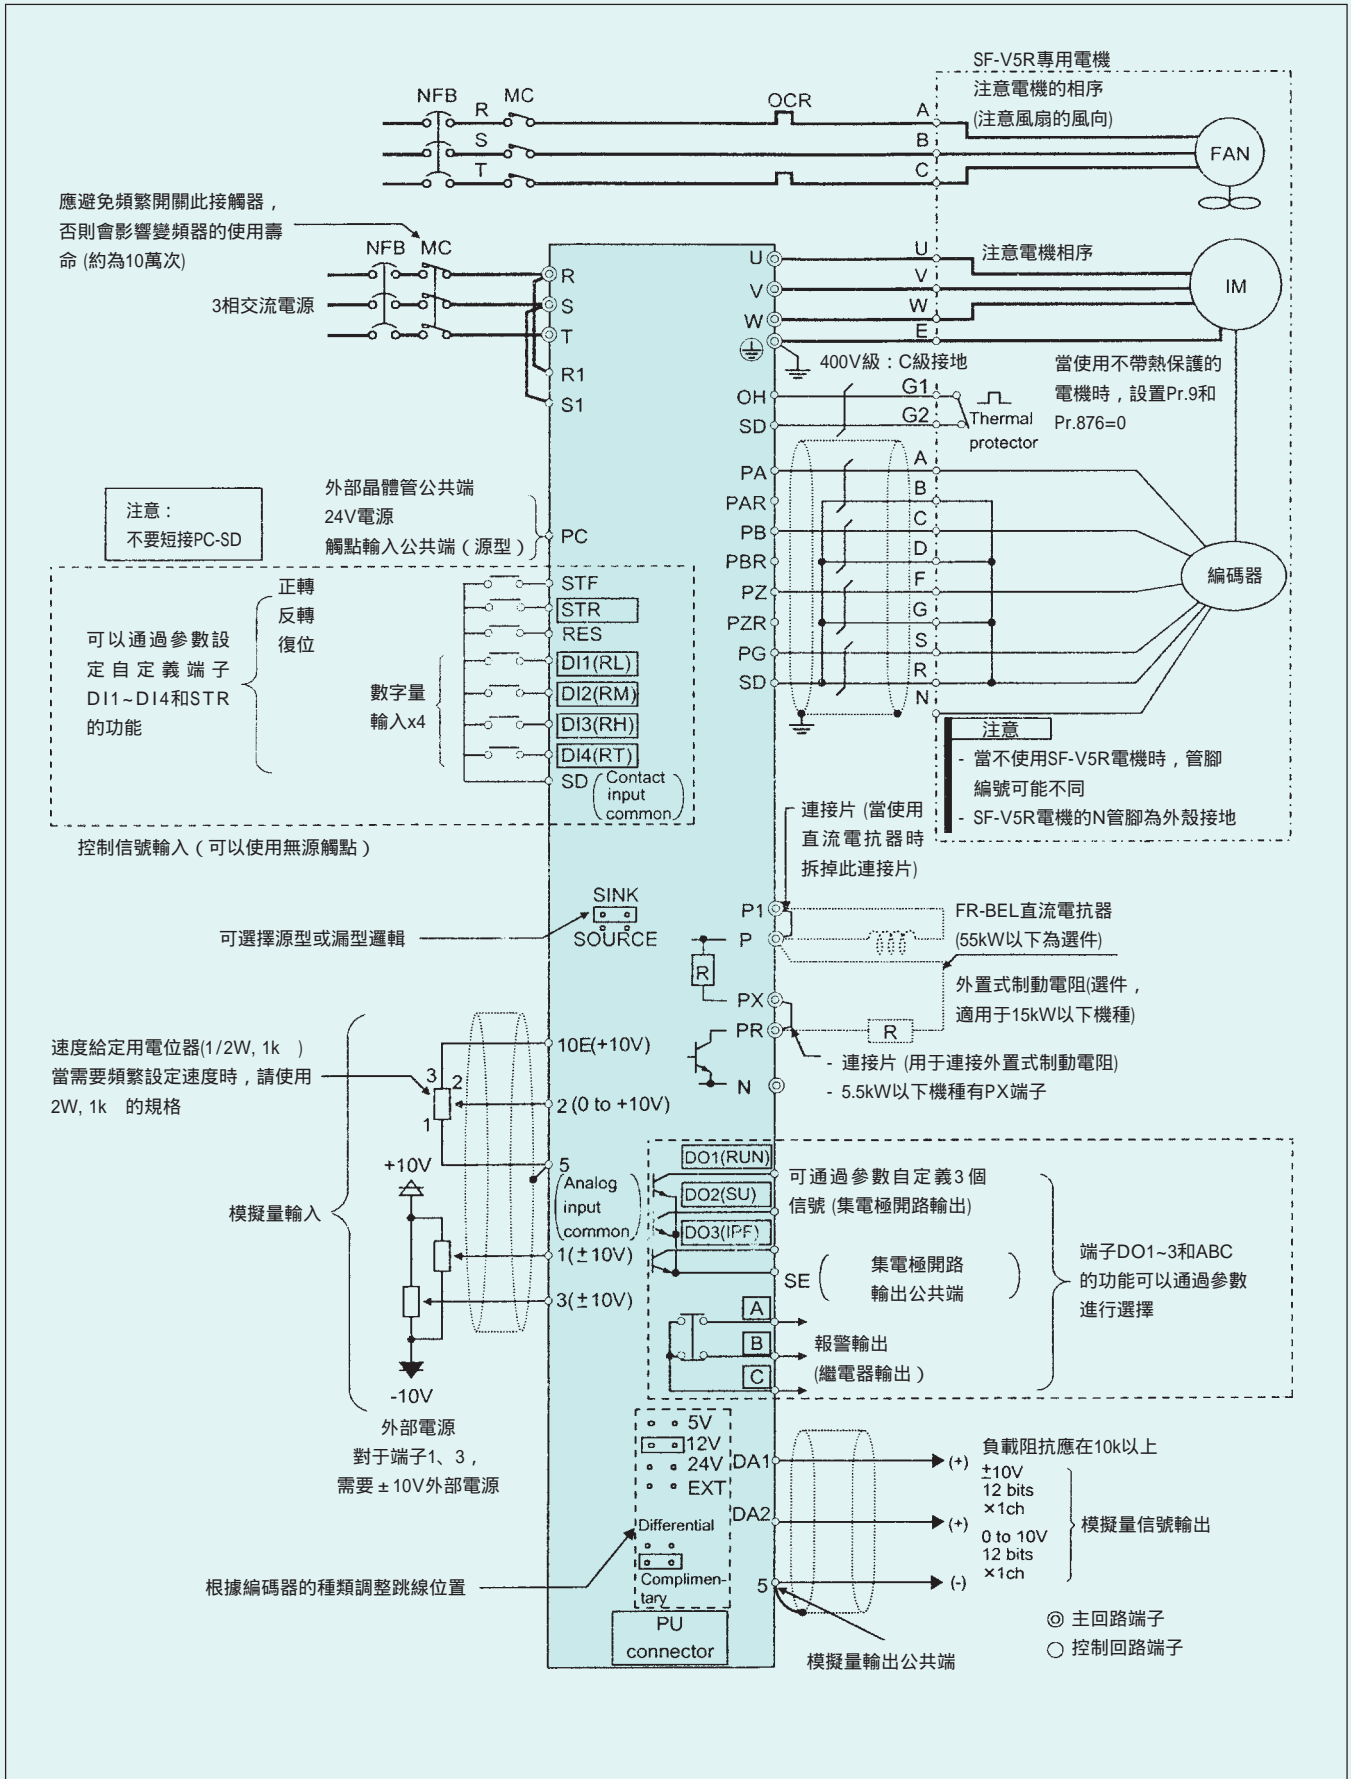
SF-V5R專用電機
注意電機的相序
(注意風扇的風向)

NFB R MC OCR
A
S B
T C
FAN

應避免頻繁開關此接觸器，否則會影響變頻器的使用壽命 (約為10萬次)

NFB MC
3相交流電源
R
S
T
R1
S1

U U
V V
W W
E
注意電機相序
IM

400V級：C級接地
當使用不帶熱保護的電機時，設置Pr.9和Pr.876=0

OH G1
SD G2
Thermal protector

PA A
PAR B
PB C
PBR D
PZ F
PZR G
PG S
SD R
N
編碼器

注意：
不要短接PC-SD

外部晶體管公共端
24V電源
觸點輸入公共端（源型）
PC

正轉 STF
反轉 STR
復位 RES
可以通過參數設定自定義端子DI1~DI4和STR的功能
數字量輸入x4
DI1(RL)
DI2(RM)
DI3(RH)
DI4(RT)
SD Contact input common

控制信號輸入（可以使用無源觸點）

注意
- 當不使用SF-V5R電機時，管腳編號可能不同
- SF-V5R電機的N管腳為外殼接地

連接片 (當使用直流電抗器時拆掉此連接片)

可選擇源型或漏型邏輯
SINK
SOURCE

P1
P
FR-BEL直流電抗器
(55kW以下為選件)
R
PX
外置式制動電阻(選件，適用于15kW以下機種)
PR
R
- 連接片 (用于連接外置式制動電阻)
- 5.5kW以下機種有PX端子
N

速度給定用電位器(1/2W, 1k )
當需要頻繁設定速度時，請使用2W, 1k 的規格
3 2 1
10E(+10V)
2 (0 to +10V)
5
Analog input common
1(±10V)
3(±10V)
+10V
-10V
模擬量輸入
外部電源
對于端子1、3，需要±10V外部電源

DO1(RUN)
DO2(SU)
DO3(IPF)
可通過參數自定義3個信號 (集電極開路輸出)
SE 集電極開路輸出公共端
端子DO1~3和ABC的功能可以通過參數進行選擇
A
B
C
報警輸出
(繼電器輸出）

5V
12V
24V
EXT
Differential
Complimentary
PU connector
根據編碼器的種類調整跳線位置

DA1 (+)
負載阻抗應在10k以上
±10V
12 bits
×1ch
DA2 (+)
0 to 10V
12 bits
×1ch
模擬量信號輸出
5 (-)
模擬量輸出公共端

◎ 主回路端子
○ 控制回路端子